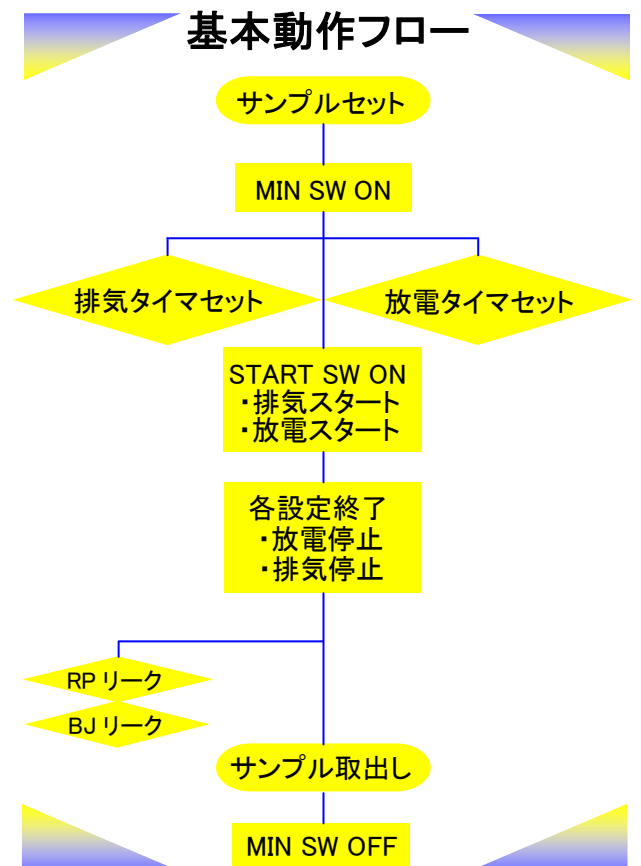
基本動作フロー

サンプルセット

MIN SW ON

排気タイマセット

放電タイマセット

START SW ON
・排気スタート
・放電スタート

各設定終了
・放電停止
・排気停止

RP リーク

BJ リーク

サンプル取出し

MIN SW OFF